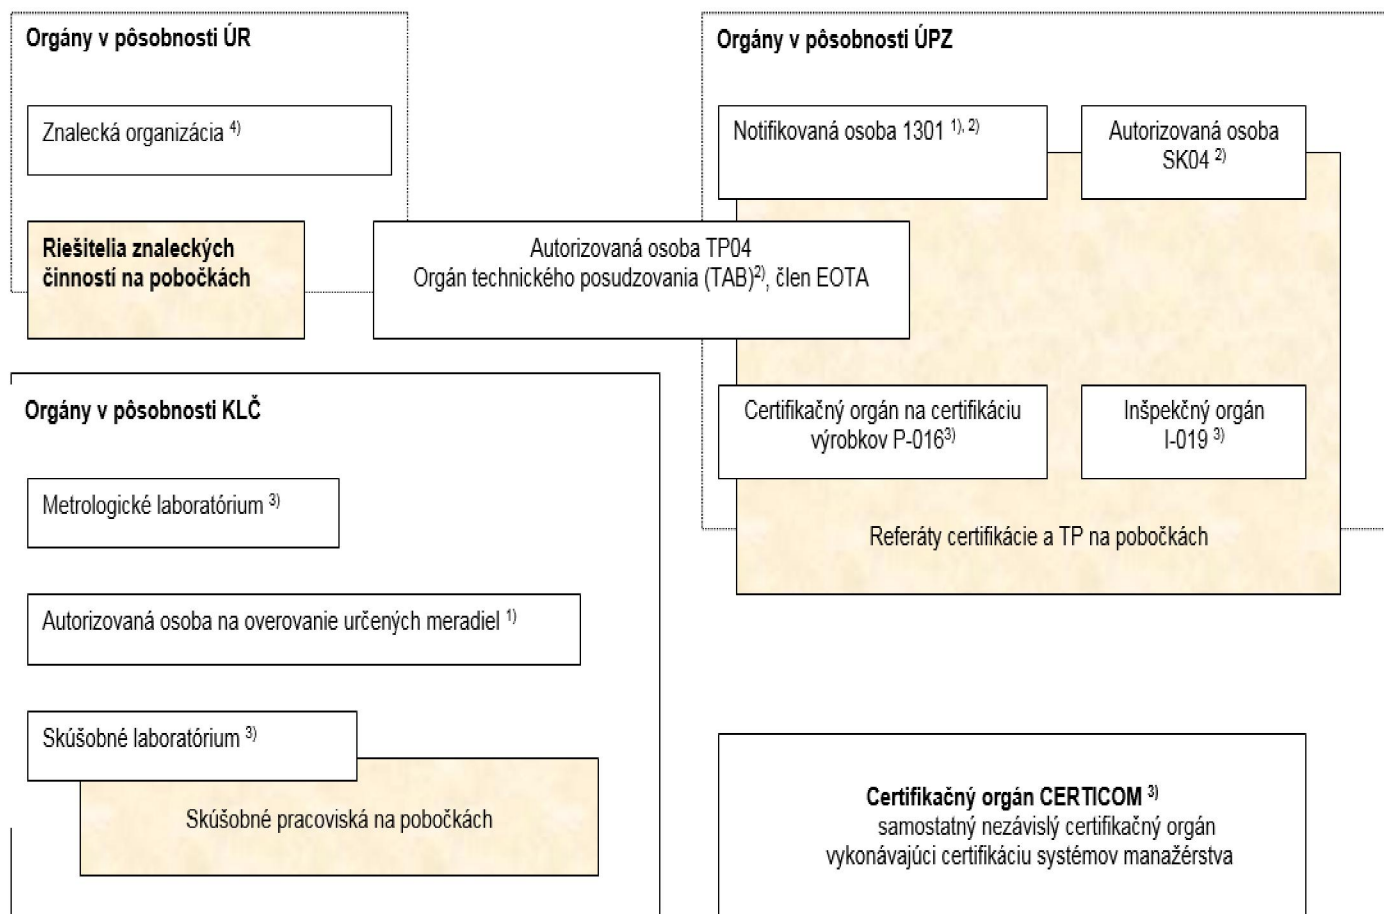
Orgány v pôsobnosti ÚR

Znalecká organizácia $^{4)}$

Riešitelia znaleckých činností na pobočkách

Orgány v pôsobnosti ÚPZ

Notifikovaná osoba 1301 $^{1), 2)}$

Autorizovaná osoba SK04 $^{2)}$

Autorizovaná osoba TP04
Orgán technického posudzovania (TAB)$^{2)}$, člen EOTA

Certifikačný orgán na certifikáciu výrobkov P-016$^{3)}$

Inšpekčný orgán I-019 $^{3)}$

Referáty certifikácie a TP na pobočkách

Orgány v pôsobnosti KLČ

Metrologické laboratórium $^{3)}$

Autorizovaná osoba na overovanie určených meradiel $^{1)}$

Skúšobné laboratórium $^{3)}$

Skúšobné pracoviská na pobočkách

Certifikačný orgán CERTICOM $^{3)}$
samostatný nezávislý certifikačný orgán vykonávajúci certifikáciu systémov manažérstva